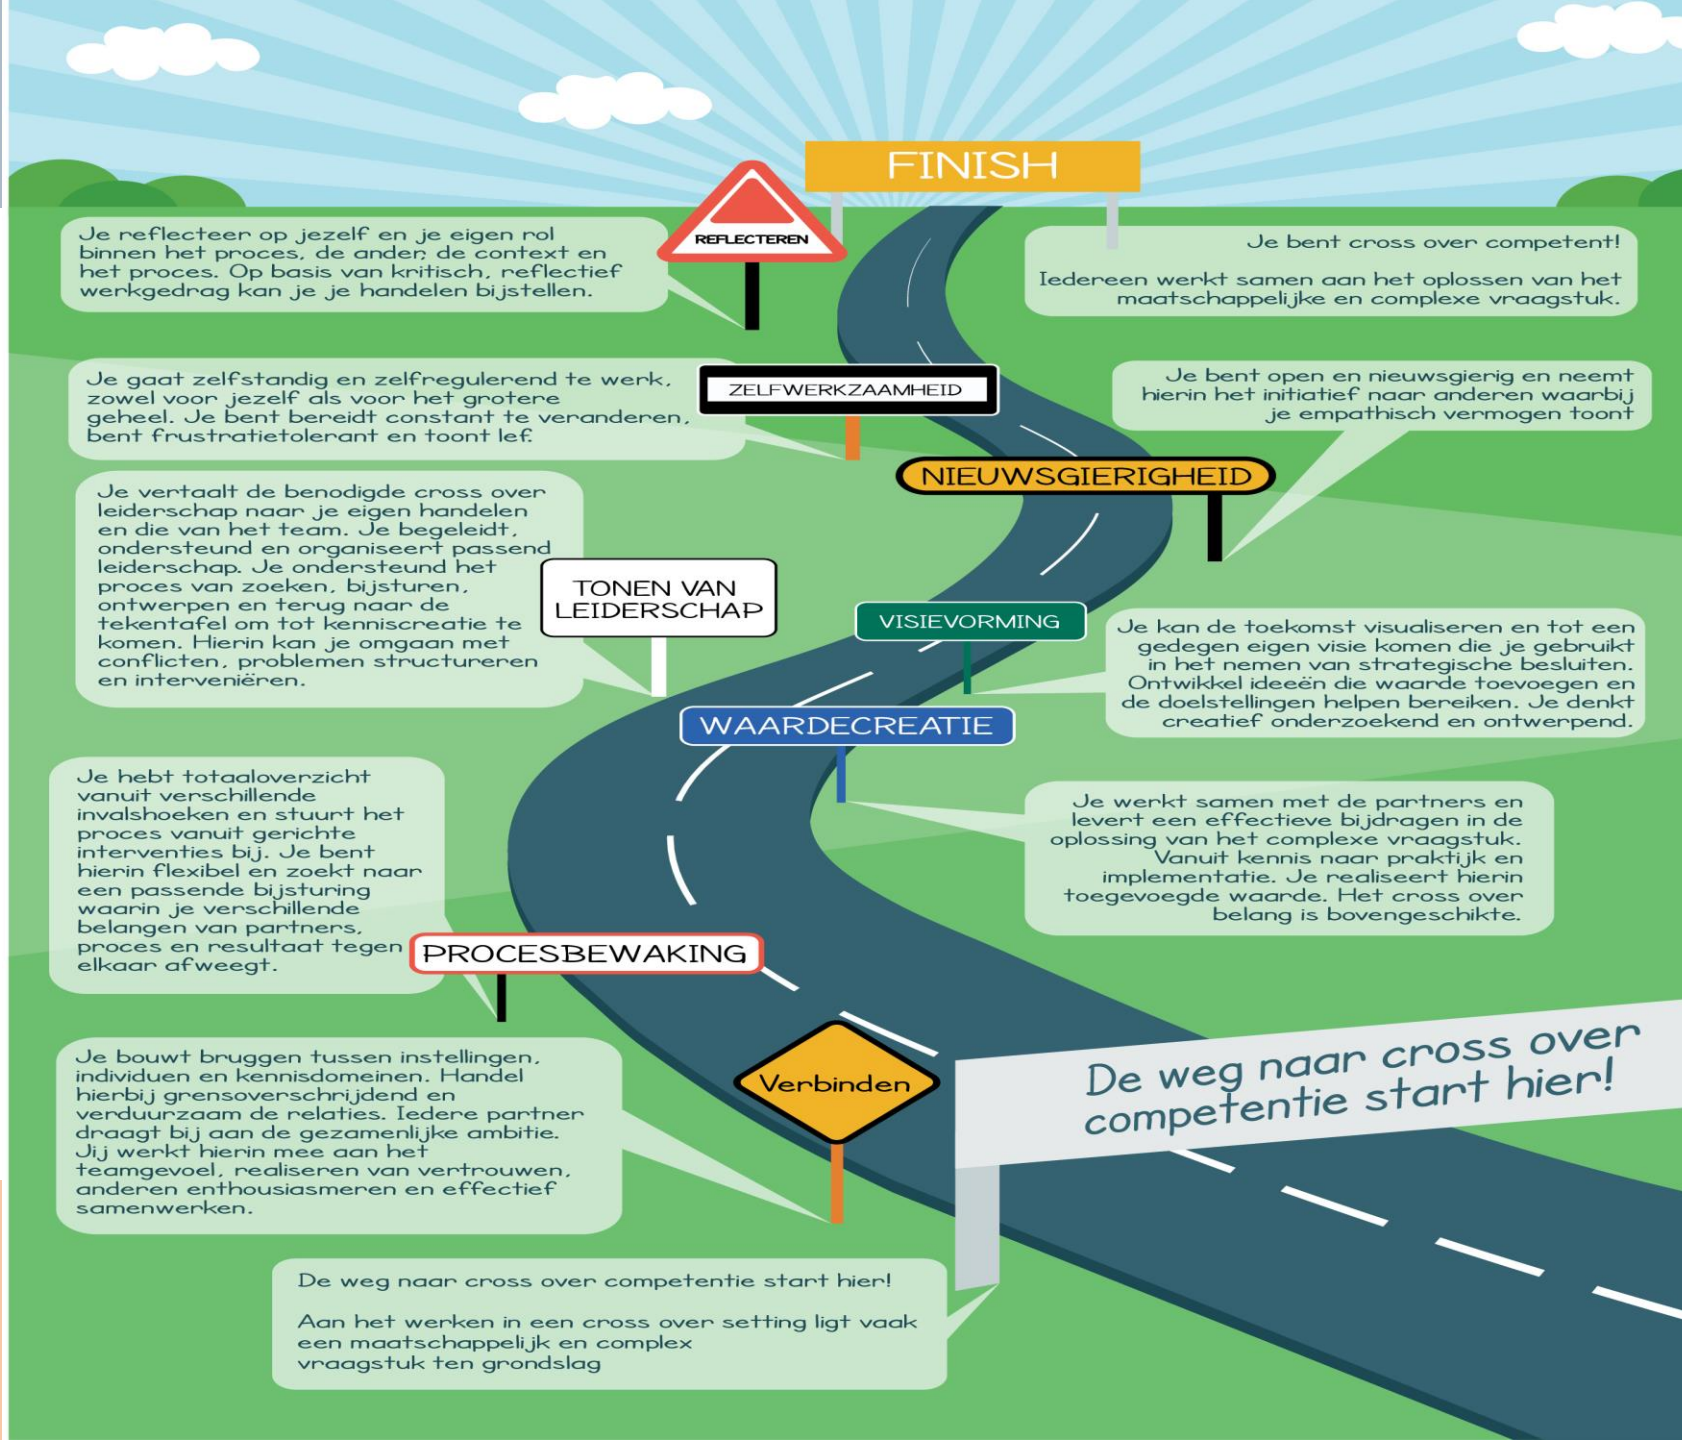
FINISH

REFLECTEREN

Je reflecteer op jezelf en je eigen rol binnen het proces, de ander, de context en het proces. Op basis van kritisch, reflectief werkgedrag kan je je handelen bijstellen.

Je bent cross over competent!

Iedereen werkt samen aan het oplossen van het maatschappelijke en complexe vraagstuk.

ZELFWERKZAAMHEID

Je gaat zelfstandig en zelfregulerend te werk, zowel voor jezelf als voor het grotere geheel. Je bent bereidt constant te veranderen, bent frustratietolerant en toont lef.

Je bent open en nieuwsgierig en neemt hierin het initiatief naar anderen waarbij je empathisch vermogen toont

NIEUWSGIERIGHEID

Je vertaalt de benodigde cross over leiderschap naar je eigen handelen en die van het team. Je begeleidt, ondersteund en organiseert passend leiderschap. Je ondersteund het proces van zoeken, bijsturen, ontwerpen en terug naar de tekentafel om tot kenniscreatie te komen. Hierin kan je omgaan met conflicten, problemen structureren en interveniëren.

TONEN VAN LEIDERSCHAP

VISIEVORMING

Je kan de toekomst visualiseren en tot een gedegen eigen visie komen die je gebruikt in het nemen van strategische besluiten. Ontwikkel ideeën die waarde toevoegen en de doelstellingen helpen bereiken. Je denkt creatief onderzoekend en ontwerpend.

WAARDECREATIE

Je hebt totaaloverzicht vanuit verschillende invalshoeken en stuurt het proces vanuit gerichte interventies bij. Je bent hierin flexibel en zoekt naar een passende bijsturing waarin je verschillende belangen van partners, proces en resultaat tegen elkaar afweegt.

Je werkt samen met de partners en levert een effectieve bijdragen in de oplossing van het complexe vraagstuk. Vanuit kennis naar praktijk en implementatie. Je realiseert hierin toegevoegde waarde. Het cross over belang is bovengeschikte.

PROCESBEWAKING

Je bouwt bruggen tussen instellingen, individuen en kennisdomeinen. Handel hierbij grensoverschrijdend en verduurzaam de relaties. Iedere partner draagt bij aan de gezamenlijke ambitie. Jij werkt hierin mee aan het teamgevoel, realiseren van vertrouwen, anderen enthousiasmeren en effectief samenwerken.

Verbinden

De weg naar cross over competentie start hier!

De weg naar cross over competentie start hier!

Aan het werken in een cross over setting ligt vaak een maatschappelijk en complex vraagstuk ten grondslag